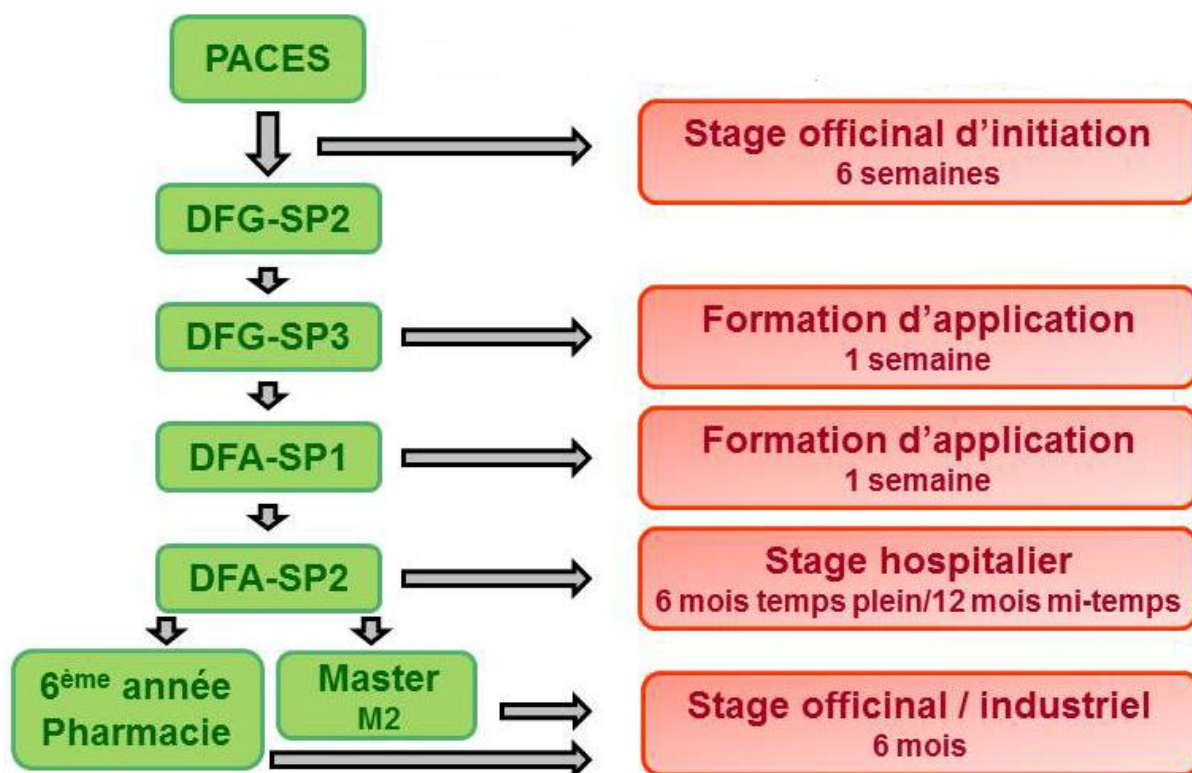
PACES

Stage officinal d'initiation
6 semaines

DFG-SP2

DFG-SP3

Formation d'application
1 semaine

DFA-SP1

Formation d'application
1 semaine

DFA-SP2

Stage hospitalier
6 mois temps plein/12 mois mi-temps

6$^{ème}$ année Pharmacie

Master
M2

Stage officinal / industriel
6 mois